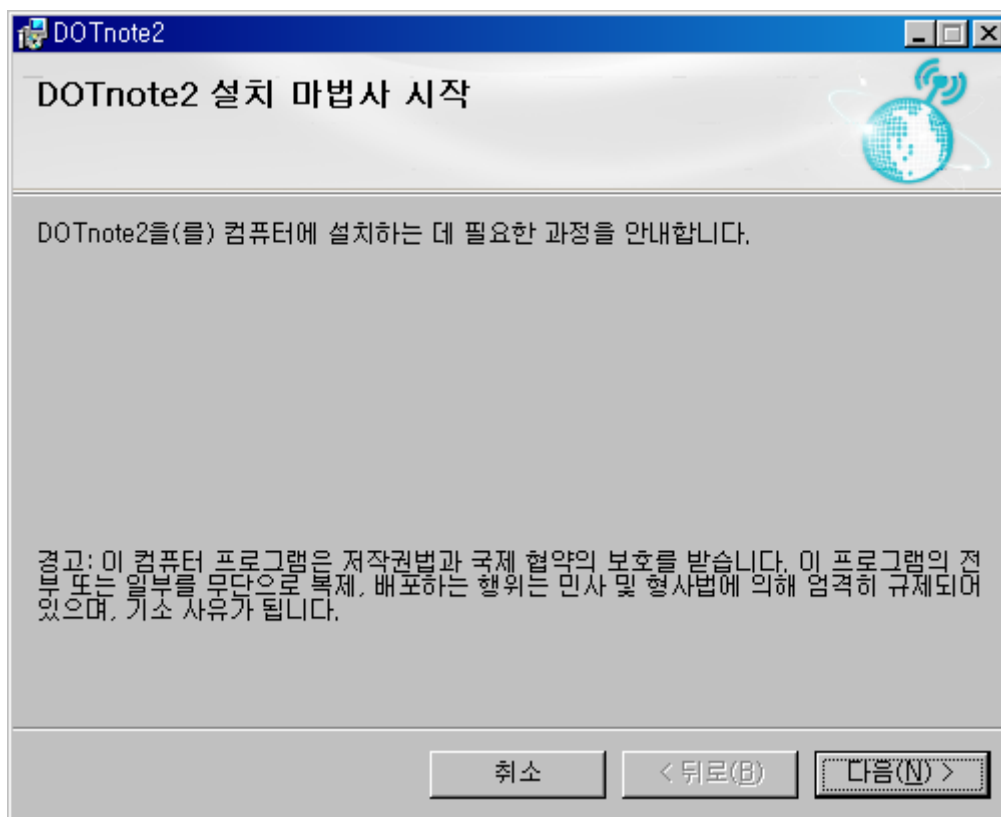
DOTnote2

DOTnote2 설치 마법사 시작

DOTnote2을(를) 컴퓨터에 설치하는 데 필요한 과정을 안내합니다.

경고: 이 컴퓨터 프로그램은 저작권법과 국제 협약의 보호를 받습니다. 이 프로그램의 전부 또는 일부를 무단으로 복제, 배포하는 행위는 민사 및 형사법에 의해 엄격히 규제되어 있으며, 기소 사유가 됩니다.

취소

< 뒤로(B)

다음(N) >